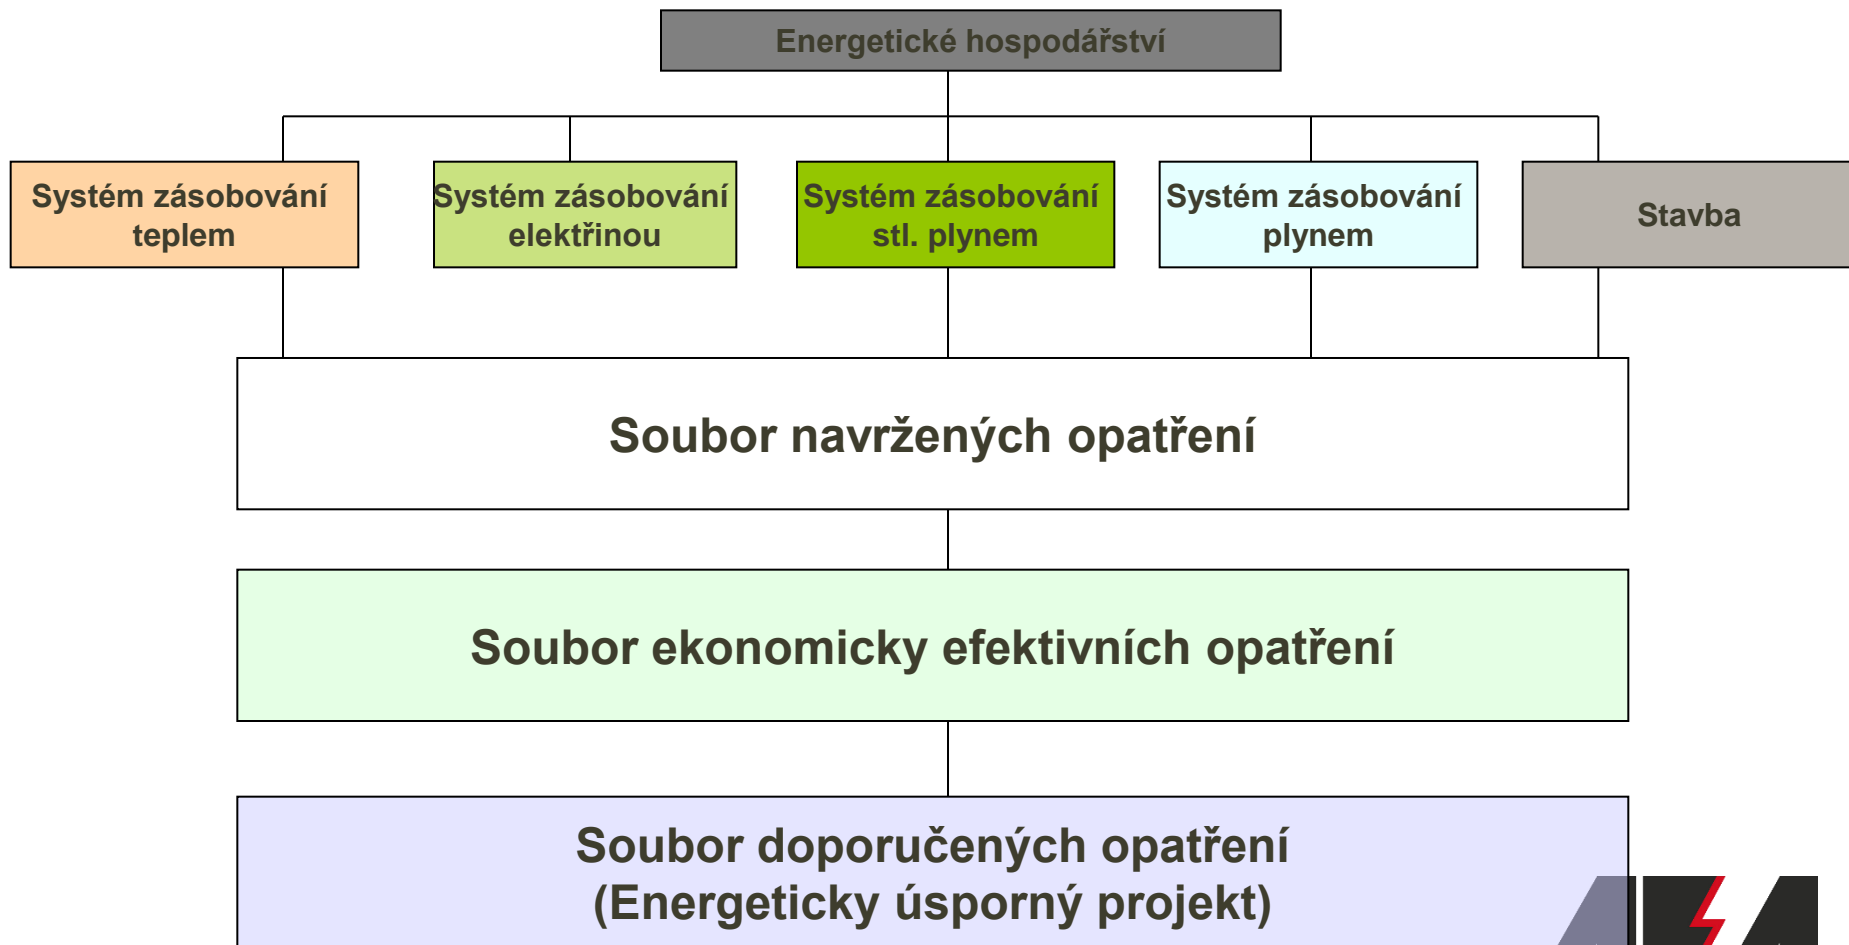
Energetické hospodářství

Systém zásobování teplem

Systém zásobování elektřinou

Systém zásobování stl. plynem

Systém zásobování plynem

Stavba

Soubor navržených opatření

Soubor ekonomicky efektivních opatření

Soubor doporučených opatření (Energeticky úsporný projekt)